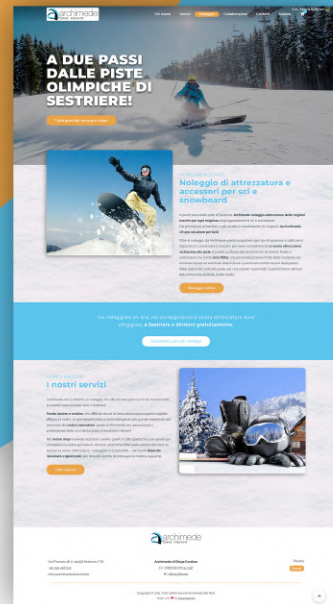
archimede

Chi siamo Servizi Noleggio Collaborazioni Contatti Galleria

A DUE PASSI DALLE PISTE OLIMPICHE DI SESTRIERE!

Tutte garanzie anche per ritirare

Noleggio di attrezzatura e accessori per sci e snowboard

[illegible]

Noleggia online

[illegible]

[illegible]

I nostri servizi

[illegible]

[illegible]

archimede

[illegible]

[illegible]